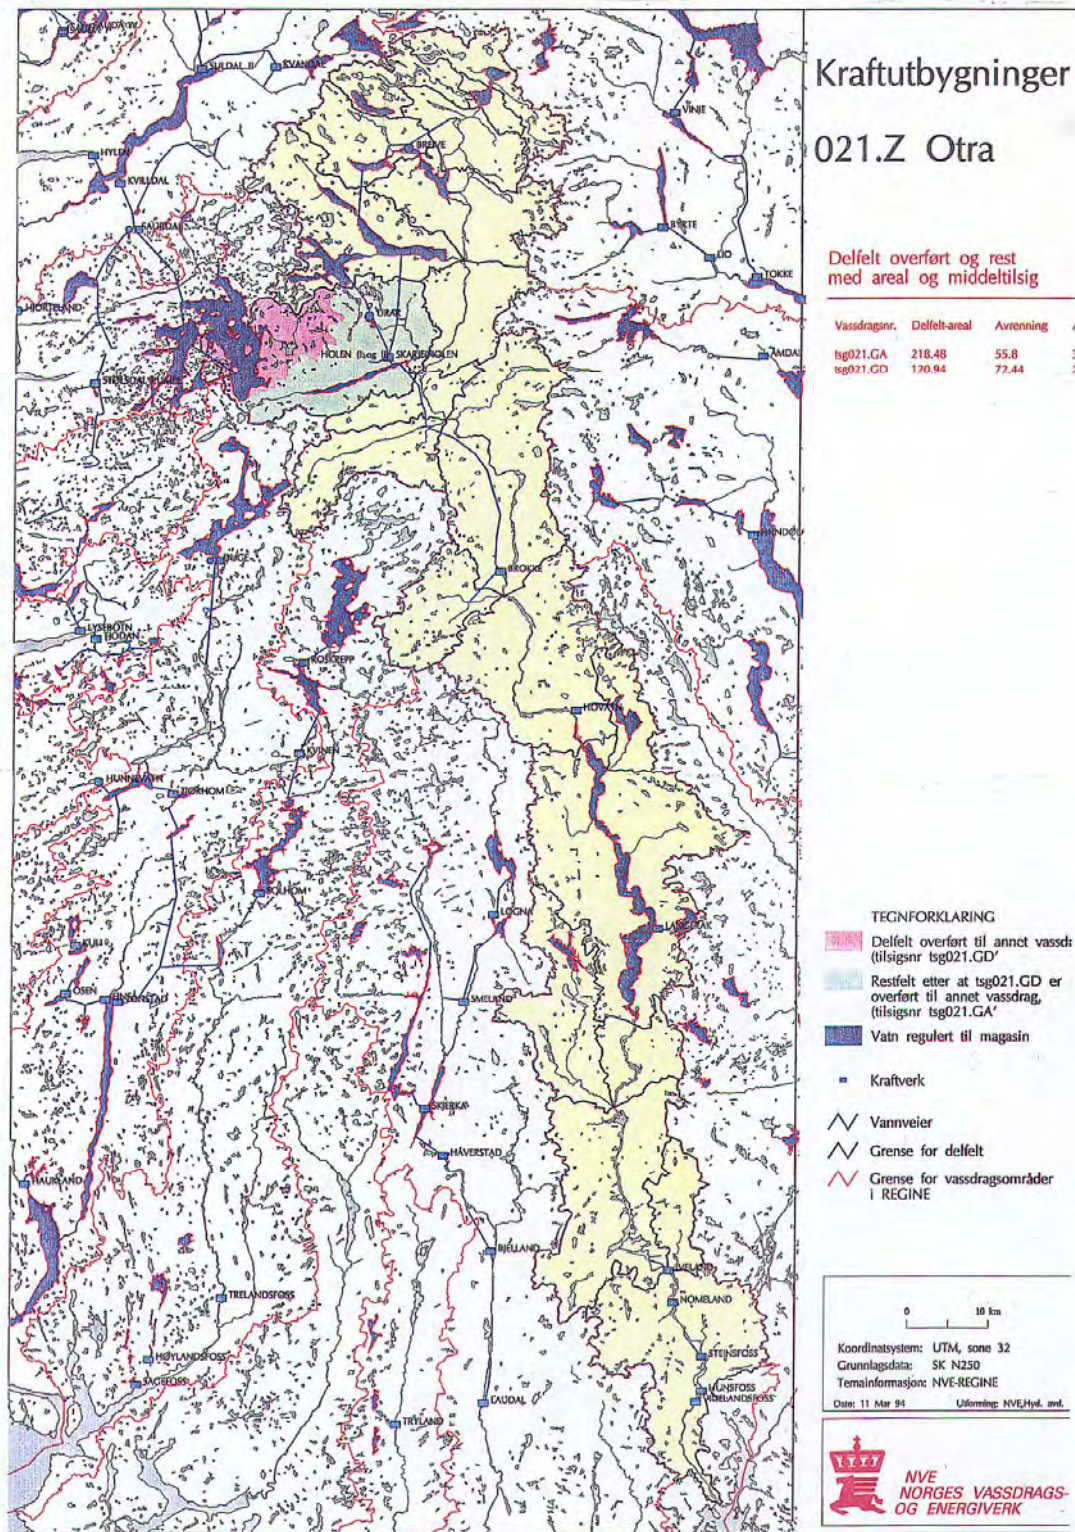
Kraftutbygninger

021.Z Otra

Delfelt overført og rest med areal og middeltilsig

| Vassdragsnr. | Delfelt-areal | Avrenning |
|---|---|---|
| tsg021.GA | 218.48 | 55.8 |
| tsg021.GD | 120.94 | 72.44 |

SAURDAL
SULDAL II
KVANDAL
VINJE
HYLEN
BREIVE
KVILLDAL
FAURDAL
BYRTE
LIO
TOKKE
HJORTELAND
URAR
HOLEN
SKARJE
AMDAL
STØLSDAL
BROKKE
LYSEBOTN
TJODAN
ROSKREPP
HOVATN
KVINEN
HUNNSVATN
TJØRHOM
SOLHOM
LOGNA
LAUDAL
KULI
OSEN
SMELAND
SKJERKA
HÅVERSTAD
HAUGLAND
BJELLAND
TRELANDSFOSS
IVELAND
NOMELAND
HØYLANDSFOSS
STEINSFOSS
SAGEFOSS
HUNSFOSS
TRYLAND

TEGNFORKLARING
Delfelt overført til annet vassd (tilsigsnr tsg021.GD'
Restfelt etter at tsg021.GD er overført til annet vassdrag, (tilsigsnr tsg021.GA'
Vatn regulert til magasin
Kraftverk
Vannveier
Grense for delfelt
Grense for vassdragsområder i REGINE

0 10 km
Koordinatsystem: UTM, sone 32
Grunnlagsdata: SK N250
Temainformasjon: NVE-REGINE
Dato: 11 Mar 94
Utforming: NVE,Hyd. avd.

NVE
NORGES VASSDRAGS- OG ENERGIVERK